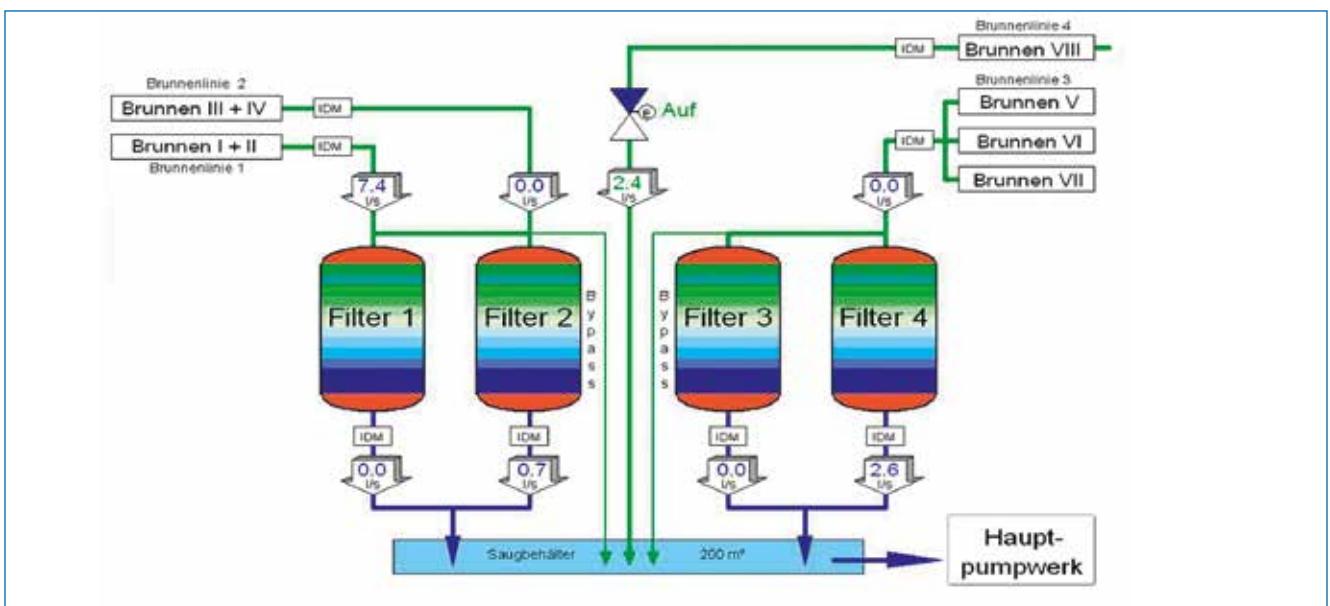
Brunnenlinie 4
IDM
Brunnen VIII

Brunnenlinie 2
Brunnen III + IV
IDM
Brunnen I + II
IDM
Brunnenlinie 1

Auf

Brunnenlinie 3
Brunnen V
IDM
Brunnen VI
Brunnen VII

7.4 l/s
0.0 l/s
2.4 l/s
0.0 l/s

Filter 1
Filter 2
Bypass
Bypass
Filter 3
Filter 4

IDM
IDM
IDM
IDM

0.0 l/s
0.7 l/s
0.0 l/s
2.6 l/s

Saugbehälter
200 m³

Haupt-
pumpwerk